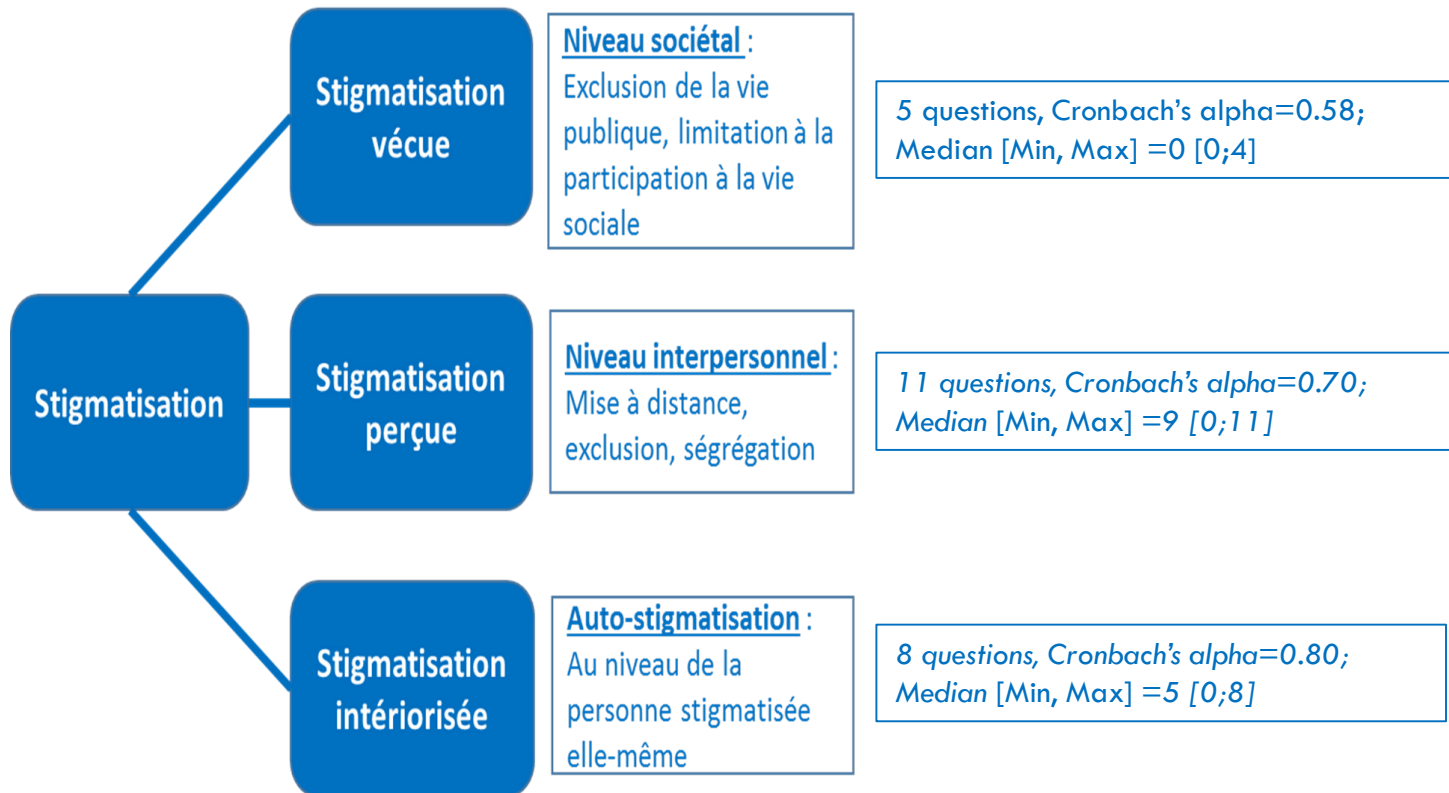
Stigmatisation

Stigmatisation vécue

Niveau sociétal :
Exclusion de la vie publique, limitation à la participation à la vie sociale

5 questions, Cronbach's alpha=0.58;
Median [Min, Max] =0 [0;4]

Stigmatisation perçue

Niveau interpersonnel :
Mise à distance, exclusion, ségrégation

11 questions, Cronbach's alpha=0.70;
Median [Min, Max] =9 [0;11]

Stigmatisation intériorisée

Auto-stigmatisation :
Au niveau de la personne stigmatisée elle-même

8 questions, Cronbach's alpha=0.80;
Median [Min, Max] =5 [0;8]